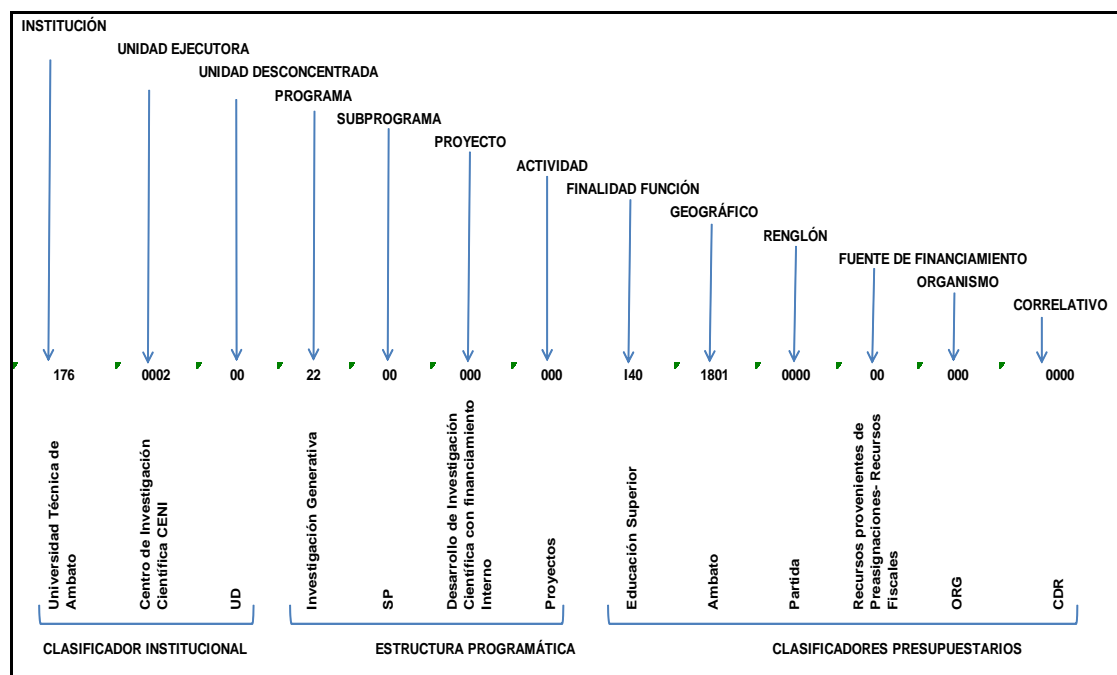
INSTITUCIÓN
UNIDAD EJECUTORA
UNIDAD DESCONCENTRADA
PROGRAMA
SUBPROGRAMA
PROYECTO
ACTIVIDAD
FINALIDAD FUNCIÓN
GEOGRÁFICO
RENGLÓN
FUENTE DE FINANCIAMIENTO
ORGANISMO
CORRELATIVO

176 0002 00 22 00 000 000 I40 1801 0000 00 000 0000

Universidad Técnica de Ambato
Centro de Investigación Científica CENI
UD
Investigación Generativa
SP
Desarrollo de Investigación Científica con financiamiento Interno
Proyectos
Educación Superior
Ambato
Partida
Recursos provenientes de Preasignaciones- Recursos Fiscales
ORG
CDR

CLASIFICADOR INSTITUCIONAL
ESTRUCTURA PROGRAMÁTICA
CLASIFICADORES PRESUPUESTARIOS